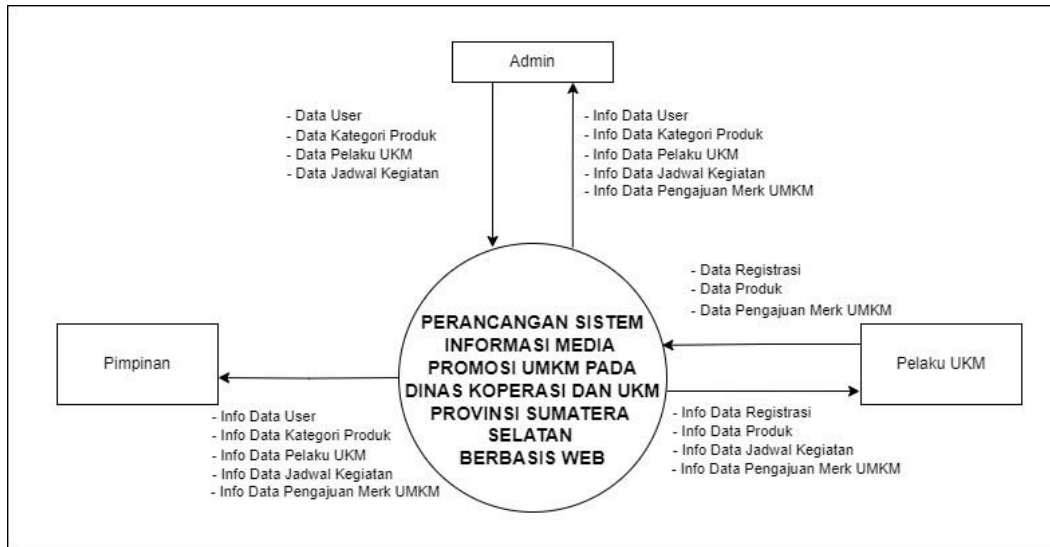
Admin

- Data User
- Data Kategori Produk
- Data Pelaku UKM
- Data Jadwal Kegiatan

- Info Data User
- Info Data Kategori Produk
- Info Data Pelaku UKM
- Info Data Jadwal Kegiatan
- Info Data Pengajuan Merk UMKM

- Data Registrasi
- Data Produk
- Data Pengajuan Merk UMKM

PERANCANGAN SISTEM INFORMASI MEDIA PROMOSI UMKM PADA DINAS KOPERASI DAN UKM PROVINSI SUMATERA SELATAN BERBASIS WEB

Pimpinan

Pelaku UKM

- Info Data User
- Info Data Kategori Produk
- Info Data Pelaku UKM
- Info Data Jadwal Kegiatan
- Info Data Pengajuan Merk UMKM

- Info Data Registrasi
- Info Data Produk
- Info Data Jadwal Kegiatan
- Info Data Pengajuan Merk UMKM